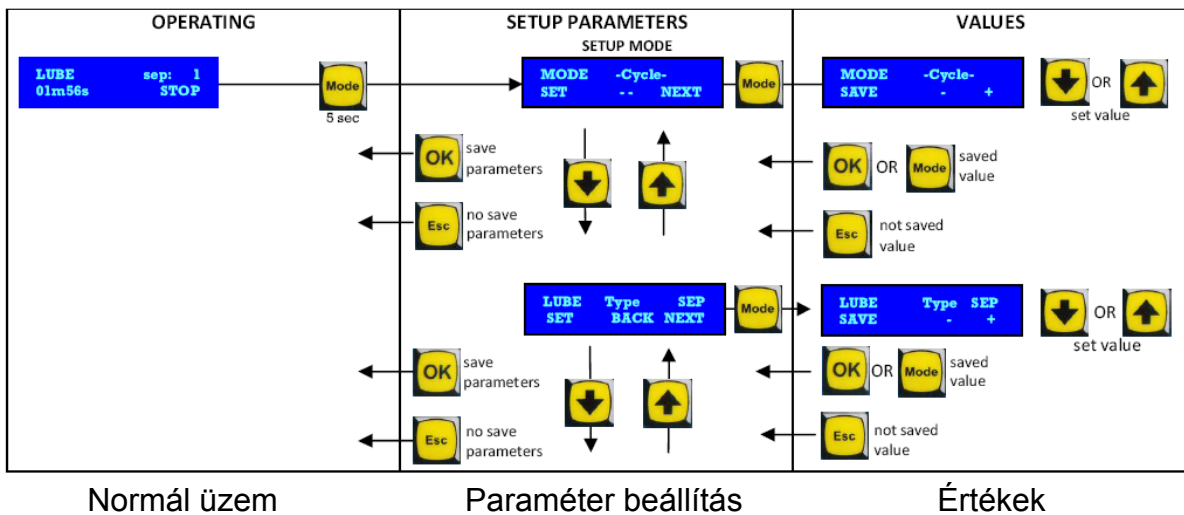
| OPERATING | SETUP PARAMETERS | VALUES |
|---|---|---|

SETUP MODE

LUBE sep: 1
01m56s STOP

Mode
5 sec

MODE -Cycle-
SET -- NEXT

Mode

MODE -Cycle-
SAVE - +

OR
set value

OK save parameters

Esc no save parameters

OK OR Mode saved value

Esc not saved value

LUBE Type SEP
SET BACK NEXT

Mode

LUBE Type SEP
SAVE - +

OR
set value

OK save parameters

Esc no save parameters

OK OR Mode saved value

Esc not saved value

Normál üzem Paraméter beállítás Értékek